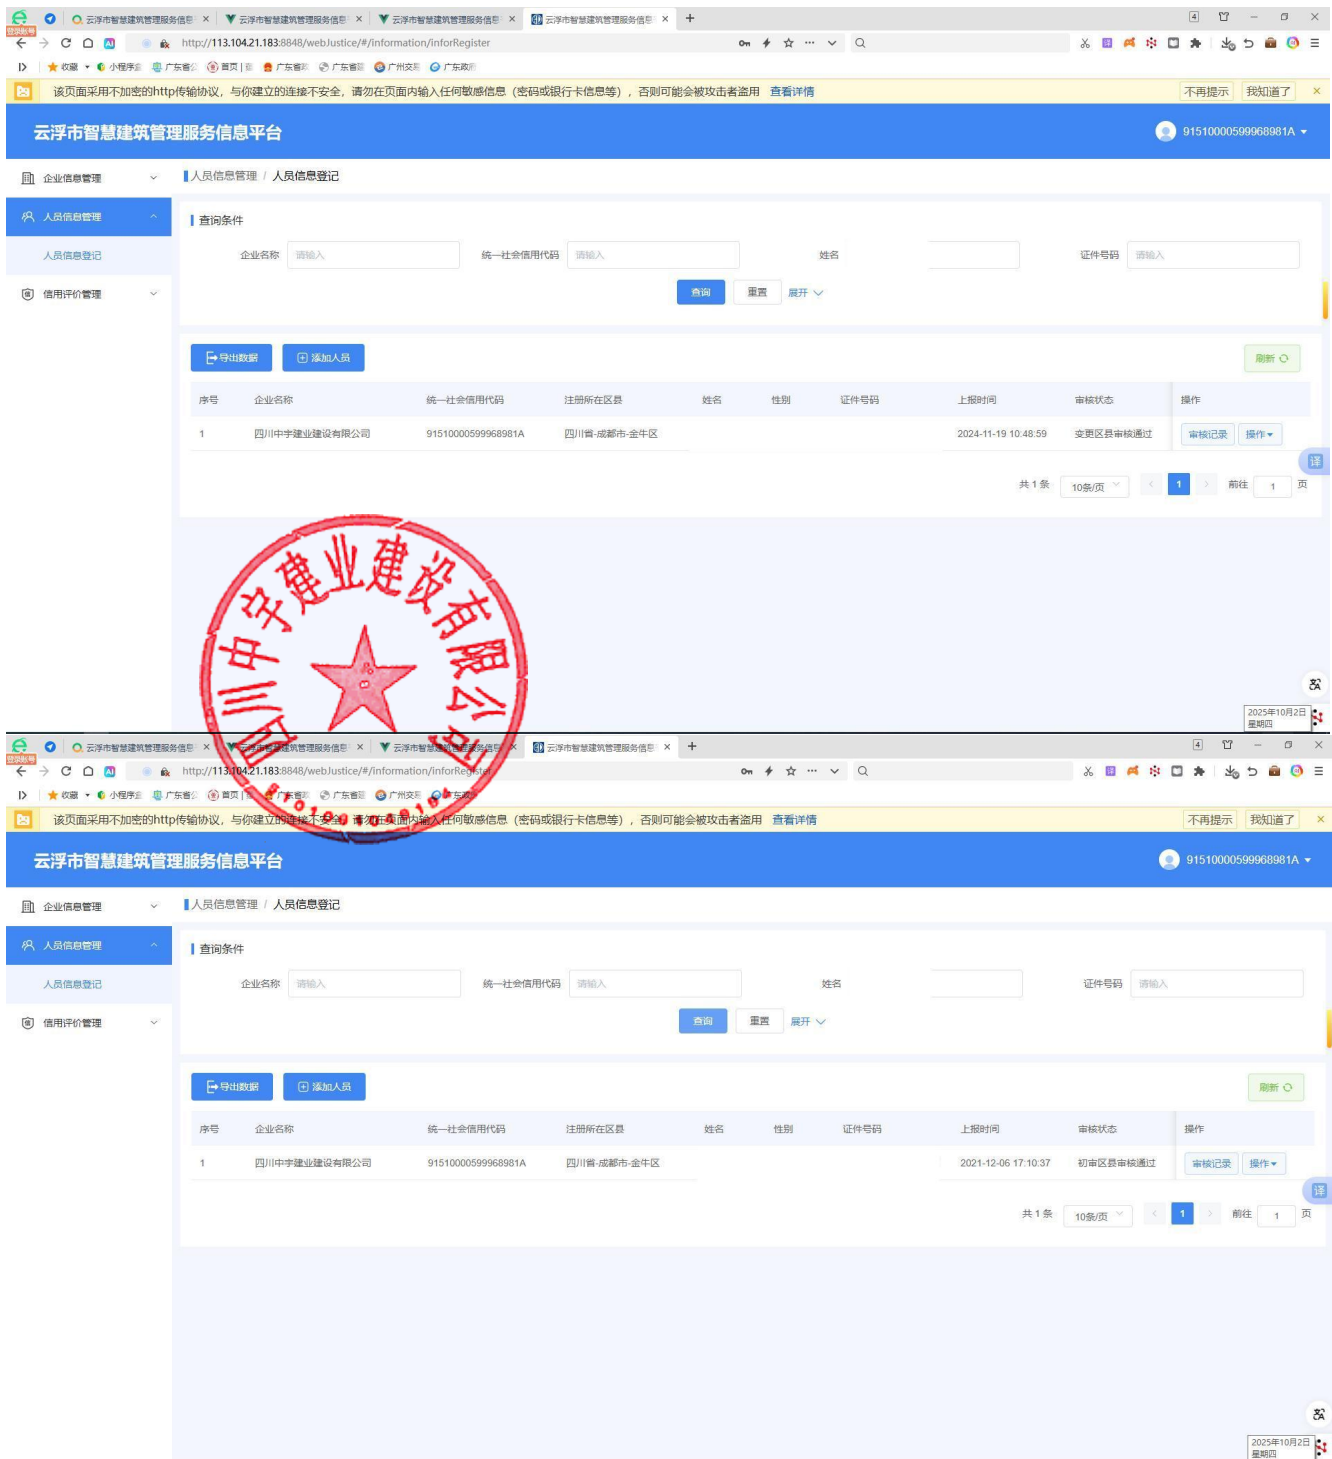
云浮市智慧建筑管理服务信息 × 云浮市智慧建筑管理服务信息 × 云浮市智慧建筑管理服务信息 × 云浮市智慧建筑管理服务信息 ×

http://113.104.21.183:8848/webJustice/#/information/inforRegister

收藏 小程序 广东省 首页 广东省 广东省 广州交 广东政

该页面采用不加密的http传输协议，与你建立的连接不安全，请勿在页面内输入任何敏感信息（密码或银行卡信息等），否则可能会被攻击者盗用 查看详情 不再提示 我知道了

云浮市智慧建筑管理服务信息平台 91510000599968981A

企业信息管理
人员信息管理
人员信息登记
信用评价管理

人员信息管理 / 人员信息登记

查询条件

企业名称 请输入 统一社会信用代码 请输入 姓名 证件号码 请输入

查询 重置 展开

导出数据 添加人员 刷新

| 序号 | 企业名称 | 统一社会信用代码 | 注册所在区县 | 姓名 | 性别 | 证件号码 | 上报时间 | 审核状态 | 操作 |
|---|---|---|---|---|---|---|---|---|---|
| 1 | 四川中宇建业建设有限公司 | 91510000599968981A | 四川省-成都市-金牛区 | | | | 2024-11-19 10:48:59 | 变更区县审核通过 | 审核记录 操作 |

共 1 条 10条/页 1 前往 1 页

四川中宇建业建设有限公司

2025年10月2日 星期四

云浮市智慧建筑管理服务信息 × 云浮市智慧建筑管理服务信息 × 云浮市智慧建筑管理服务信息 × 云浮市智慧建筑管理服务信息 ×

http://113.104.21.183:8848/webJustice/#/information/inforRegister

收藏 小程序 广东省 首页 广东省 广东省 广州交 广东政

该页面采用不加密的http传输协议，与你建立的连接不安全，请勿在页面内输入任何敏感信息（密码或银行卡信息等），否则可能会被攻击者盗用 查看详情 不再提示 我知道了

云浮市智慧建筑管理服务信息平台 91510000599968981A

企业信息管理
人员信息管理
人员信息登记
信用评价管理

人员信息管理 / 人员信息登记

查询条件

企业名称 请输入 统一社会信用代码 请输入 姓名 证件号码 请输入

查询 重置 展开

导出数据 添加人员 刷新

| 序号 | 企业名称 | 统一社会信用代码 | 注册所在区县 | 姓名 | 性别 | 证件号码 | 上报时间 | 审核状态 | 操作 |
|---|---|---|---|---|---|---|---|---|---|
| 1 | 四川中宇建业建设有限公司 | 91510000599968981A | 四川省-成都市-金牛区 | | | | 2021-12-06 17:10:37 | 初审区县审核通过 | 审核记录 操作 |

共 1 条 10条/页 1 前往 1 页

2025年10月2日 星期四